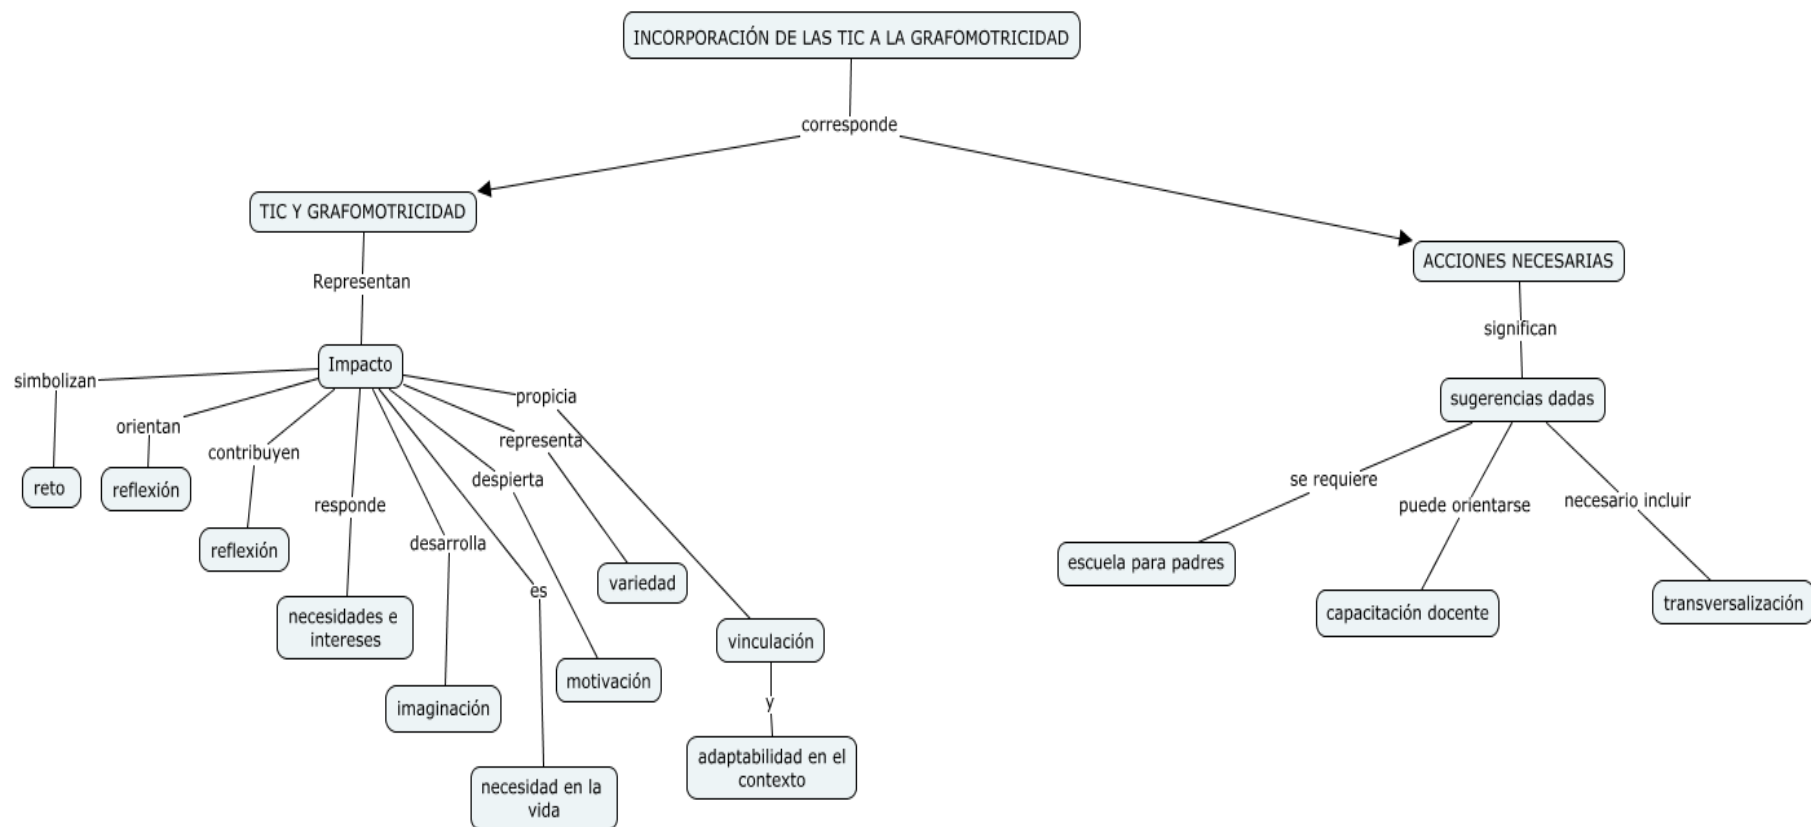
INCORPORACIÓN DE LAS TIC A LA GRAFOMOTRICIDAD

corresponde

TIC Y GRAFOMOTRICIDAD

ACCIONES NECESARIAS

Representan

significan

Impacto

sugerencias dadas

simbolizan

orientan

contribuyen

responde

desarrolla

es

despierta

representa

propicia

reto

reflexión

reflexión

necesidades e intereses

imaginación

necesidad en la vida

motivación

variedad

vinculación

y

adaptabilidad en el contexto

se requiere

puede orientarse

necesario incluir

escuela para padres

capacitación docente

transversalización